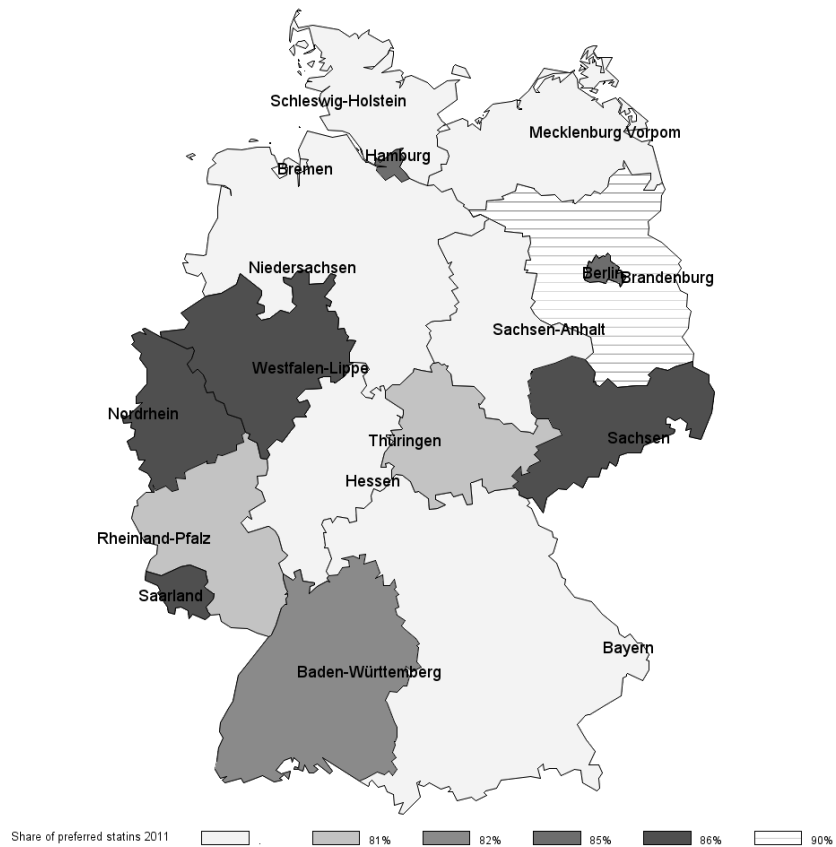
Schleswig-Holstein
Mecklenburg Vorpom
Hamburg
Bremen
Niedersachsen
Berlin
Brandenburg
Sachsen-Anhalt
Westfalen-Lippe
Nordrhein
Thüringen
Sachsen
Hessen
Rheinland-Pfalz
Saarland
Bayern
Baden-Württemberg

Share of preferred statins 2011 . 81% 82% 85% 86% 90%